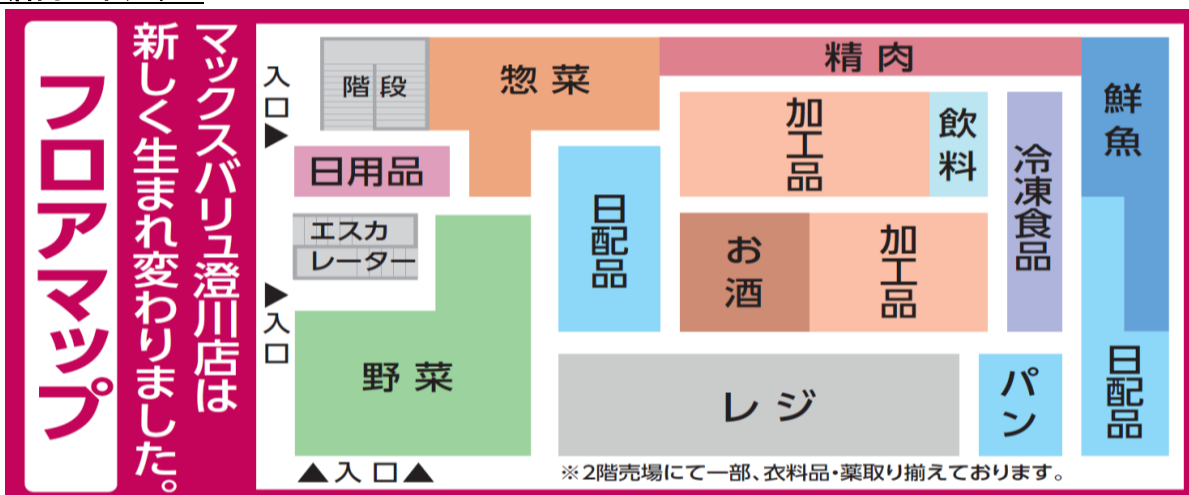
フロアマップ

マックスバリュ澄川店は新しく生まれ変わりました。

入口▶

階段

惣菜

精肉

鮮魚

日用品

加工品

飲料

冷凍食品

エスカレーター

日配品

お酒

加工品

▶入口

野菜

レジ

パン

日配品

▲入口▲

※2階売場にて一部、衣料品・薬取り揃えております。